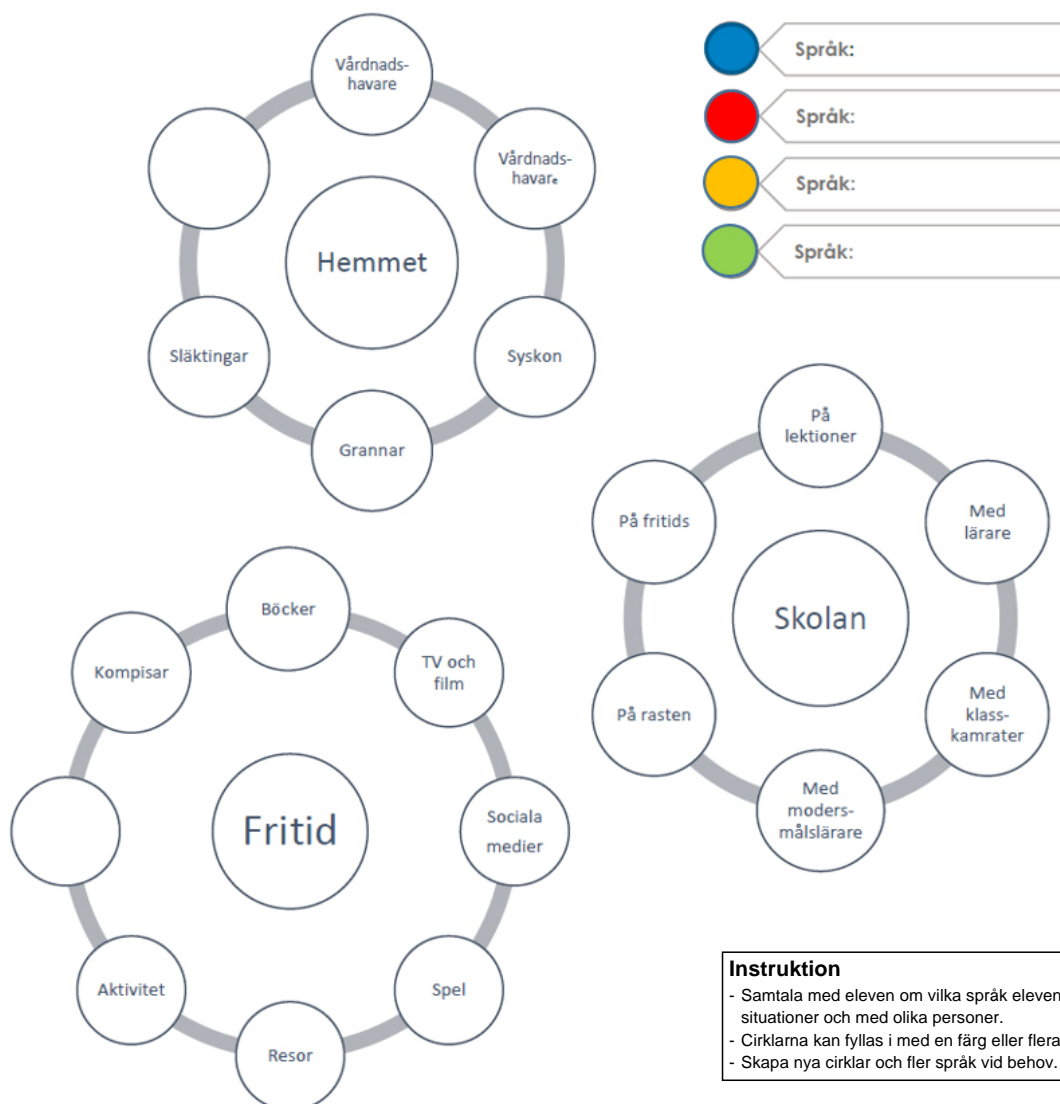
Vårdnadshavare

Vårdnadshavare

Hemmet

Syskon

Grannar

Släktingar

Språk:

Språk:

Språk:

Språk:

På lektioner

Med lärare

Skolan

Med klasskamrater

Med modersmålslärare

På rasten

På fritids

Böcker

TV och film

Fritid

Sociala medier

Spel

Resor

Aktivitet

Kompisar

Instruktion
- Samtala med eleven om vilka språk eleven situationer och med olika personer.
- Cirklarna kan fyllas i med en färg eller flera
- Skapa nya cirklar och fler språk vid behov.